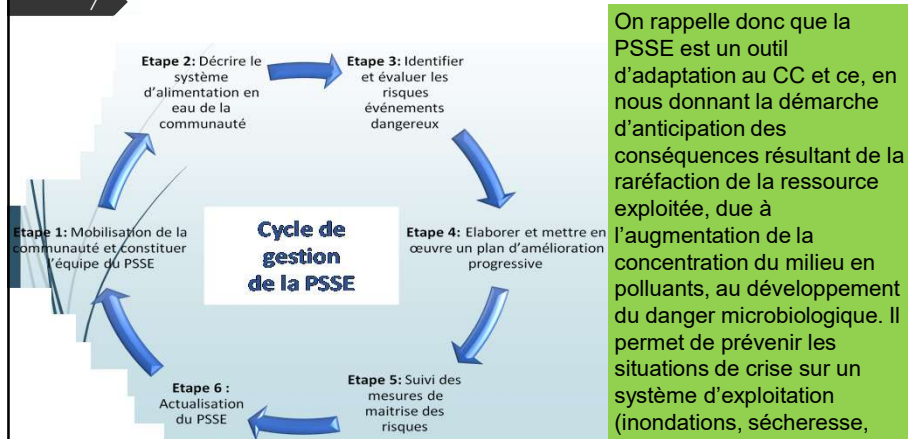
Etape 2: Décrire le système d'alimentation en eau de la communauté

Etape 3: Identifier et évaluer les risques événements dangereux

Etape 1: Mobilisation de la communauté et constituer l'équipe du PSSE

Cycle de gestion de la PSSE

Etape 4: Elaborer et mettre en œuvre un plan d'amélioration progressive

Etape 6 : Actualisation du PSSE

Etape 5: Suivi des mesures de maitrise des risques

On rappelle donc que la PSSE est un outil d'adaptation au CC et ce, en nous donnant la démarche d'anticipation des conséquences résultant de la raréfaction de la ressource exploitée, due à l'augmentation de la concentration du milieu en polluants, au développement du danger microbiologique. Il permet de prévenir les situations de crise sur un système d'exploitation (inondations, sécheresse,